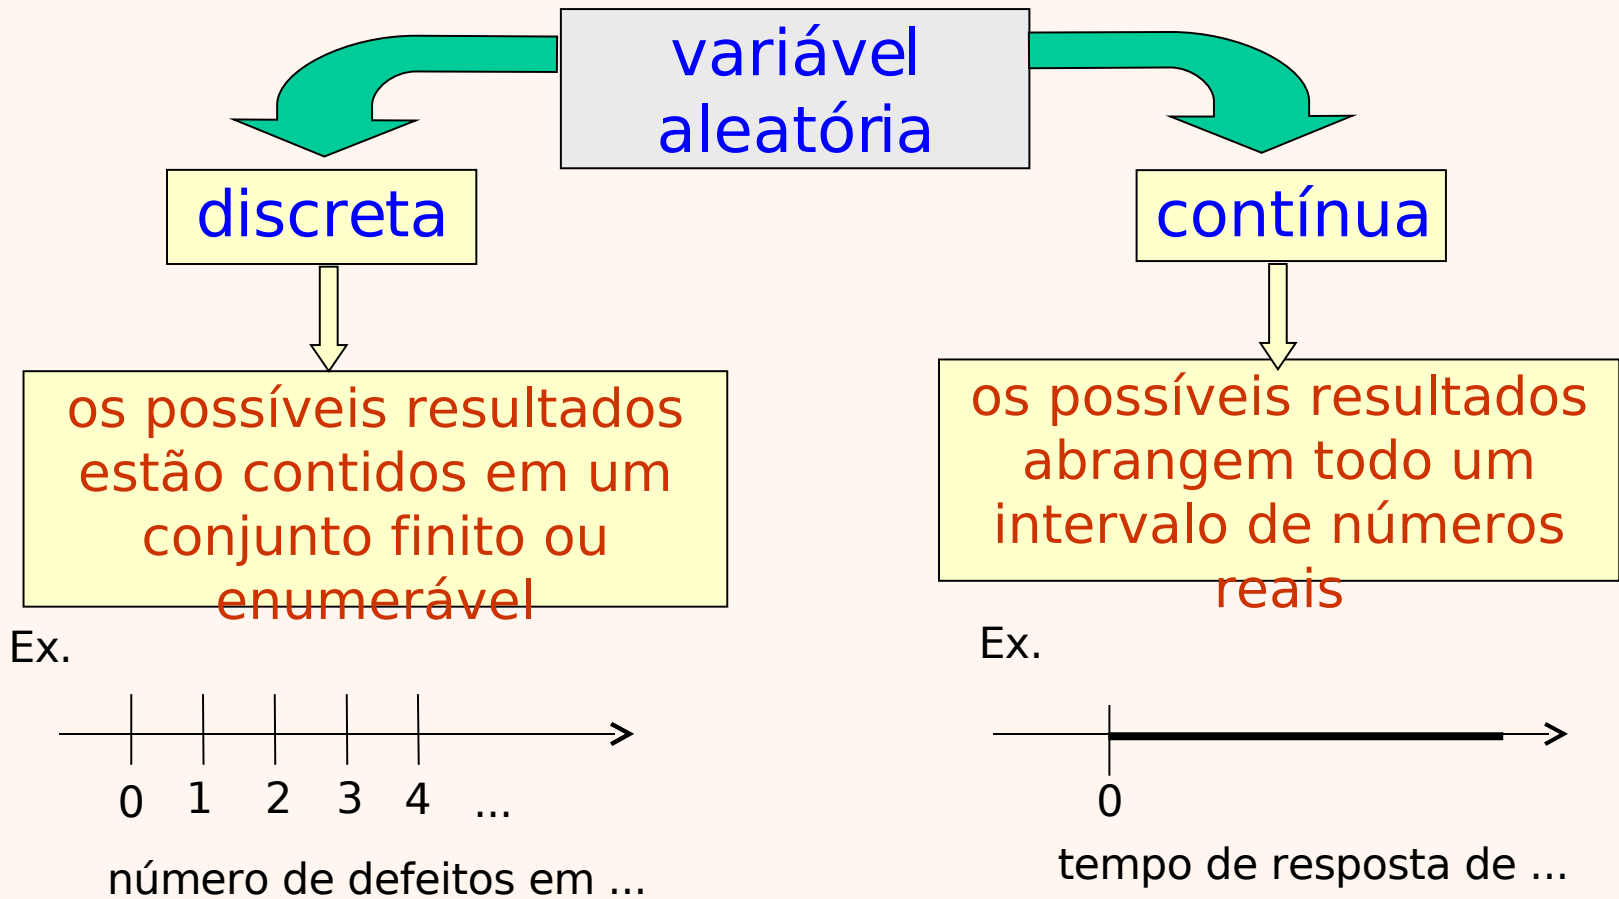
variável aleatória

discreta

contínua

os possíveis resultados estão contidos em um conjunto finito ou enumerável

os possíveis resultados abrangem todo um intervalo de números reais

Ex.

0 1 2 3 4 ...

número de defeitos em ...

Ex.

0

tempo de resposta de ...